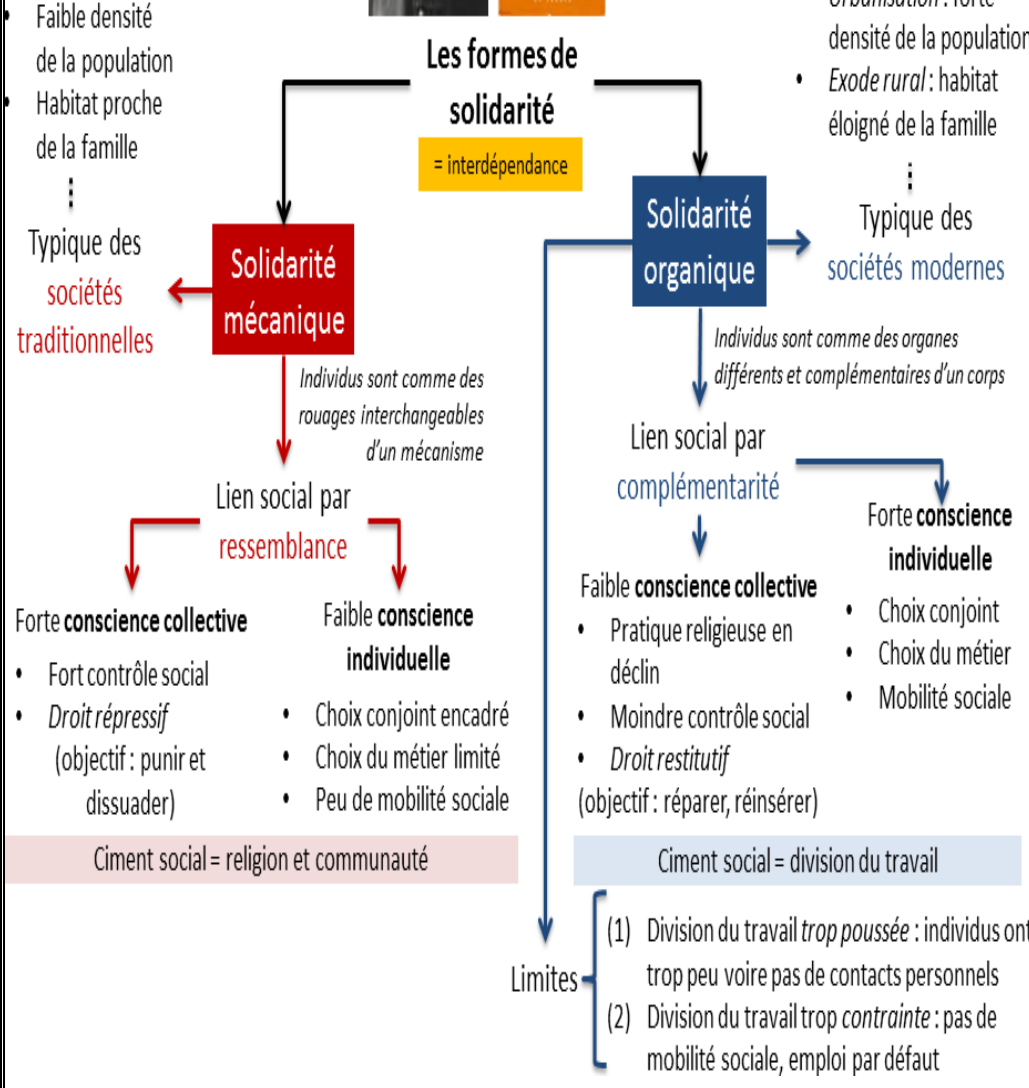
• Faible densité de la population
• Habitat proche de la famille

⋮

Typique des sociétés traditionnelles

Les formes de solidarité

= interdépendance

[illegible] : forte densité de la population
• *Exode rural* : habitat éloigné de la famille

⋮

Typique des sociétés modernes

Solidarité mécanique

*Individus sont comme des rouages interchangeables d'un mécanisme*

Lien social par ressemblance

Forte **conscience collective**
• Fort contrôle social
• *Droit répressif* (objectif : punir et dissuader)

Faible **conscience individuelle**
• Choix conjoint encadré
• Choix du métier limité
• Peu de mobilité sociale

Ciment social = religion et communauté

Solidarité organique

*Individus sont comme des organes différents et complémentaires d'un corps*

Lien social par complémentarité

Faible **conscience collective**
• Pratique religieuse en déclin
• Moindre contrôle social
• *Droit restitutif* (objectif : réparer, réinsérer)

Forte **conscience individuelle**
• Choix conjoint
• Choix du métier
• Mobilité sociale

Ciment social = division du travail

Limites
(1) Division du travail *trop poussée* : individus ont trop peu voire pas de contacts personnels
(2) Division du travail trop *contrainte* : pas de mobilité sociale, emploi par défaut